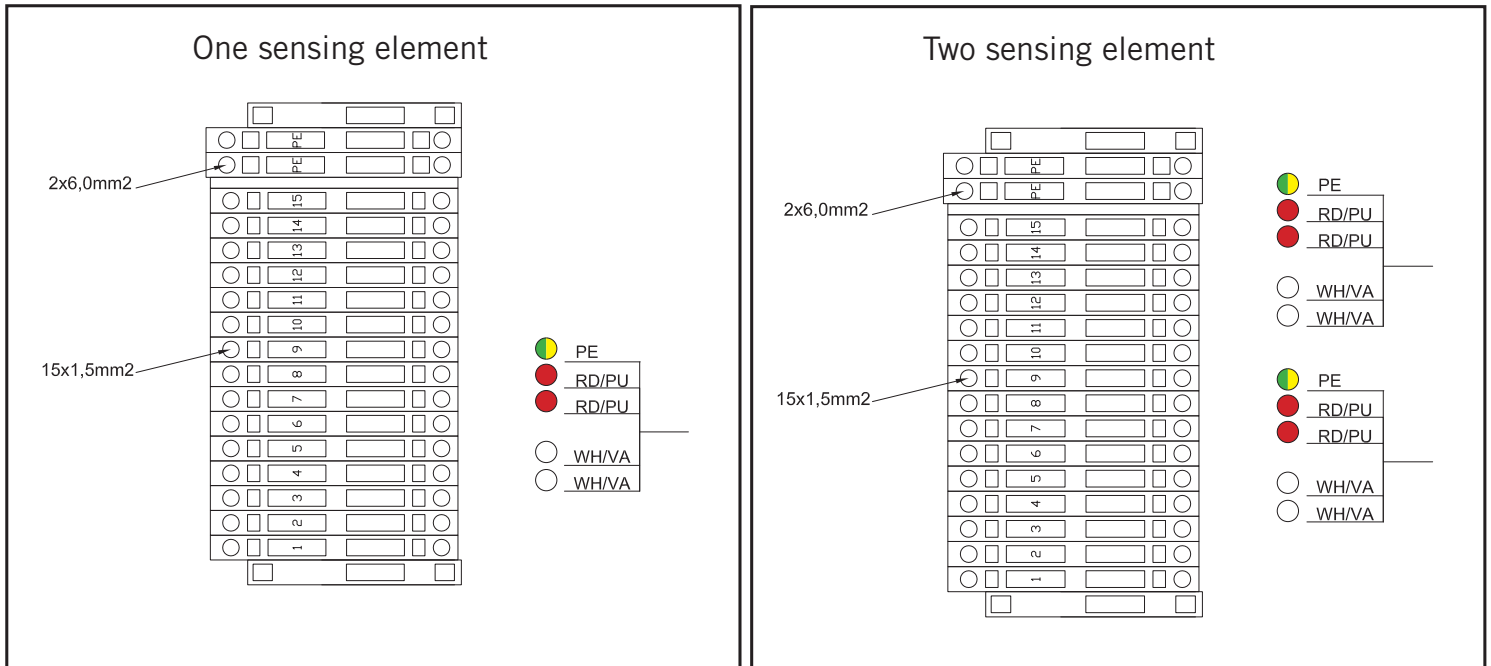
One sensing element

2x6,0mm2

PE
PE
15
14
13
12
11
10
9
8
7
6
5
4
3
2
1

15x1,5mm2

PE
RD/PU
RD/PU
WH/VA
WH/VA

Two sensing element

2x6,0mm2

PE
PE
15
14
13
12
11
10
9
8
7
6
5
4
3
2
1

15x1,5mm2

PE
RD/PU
RD/PU
WH/VA
WH/VA

PE
RD/PU
RD/PU
WH/VA
WH/VA